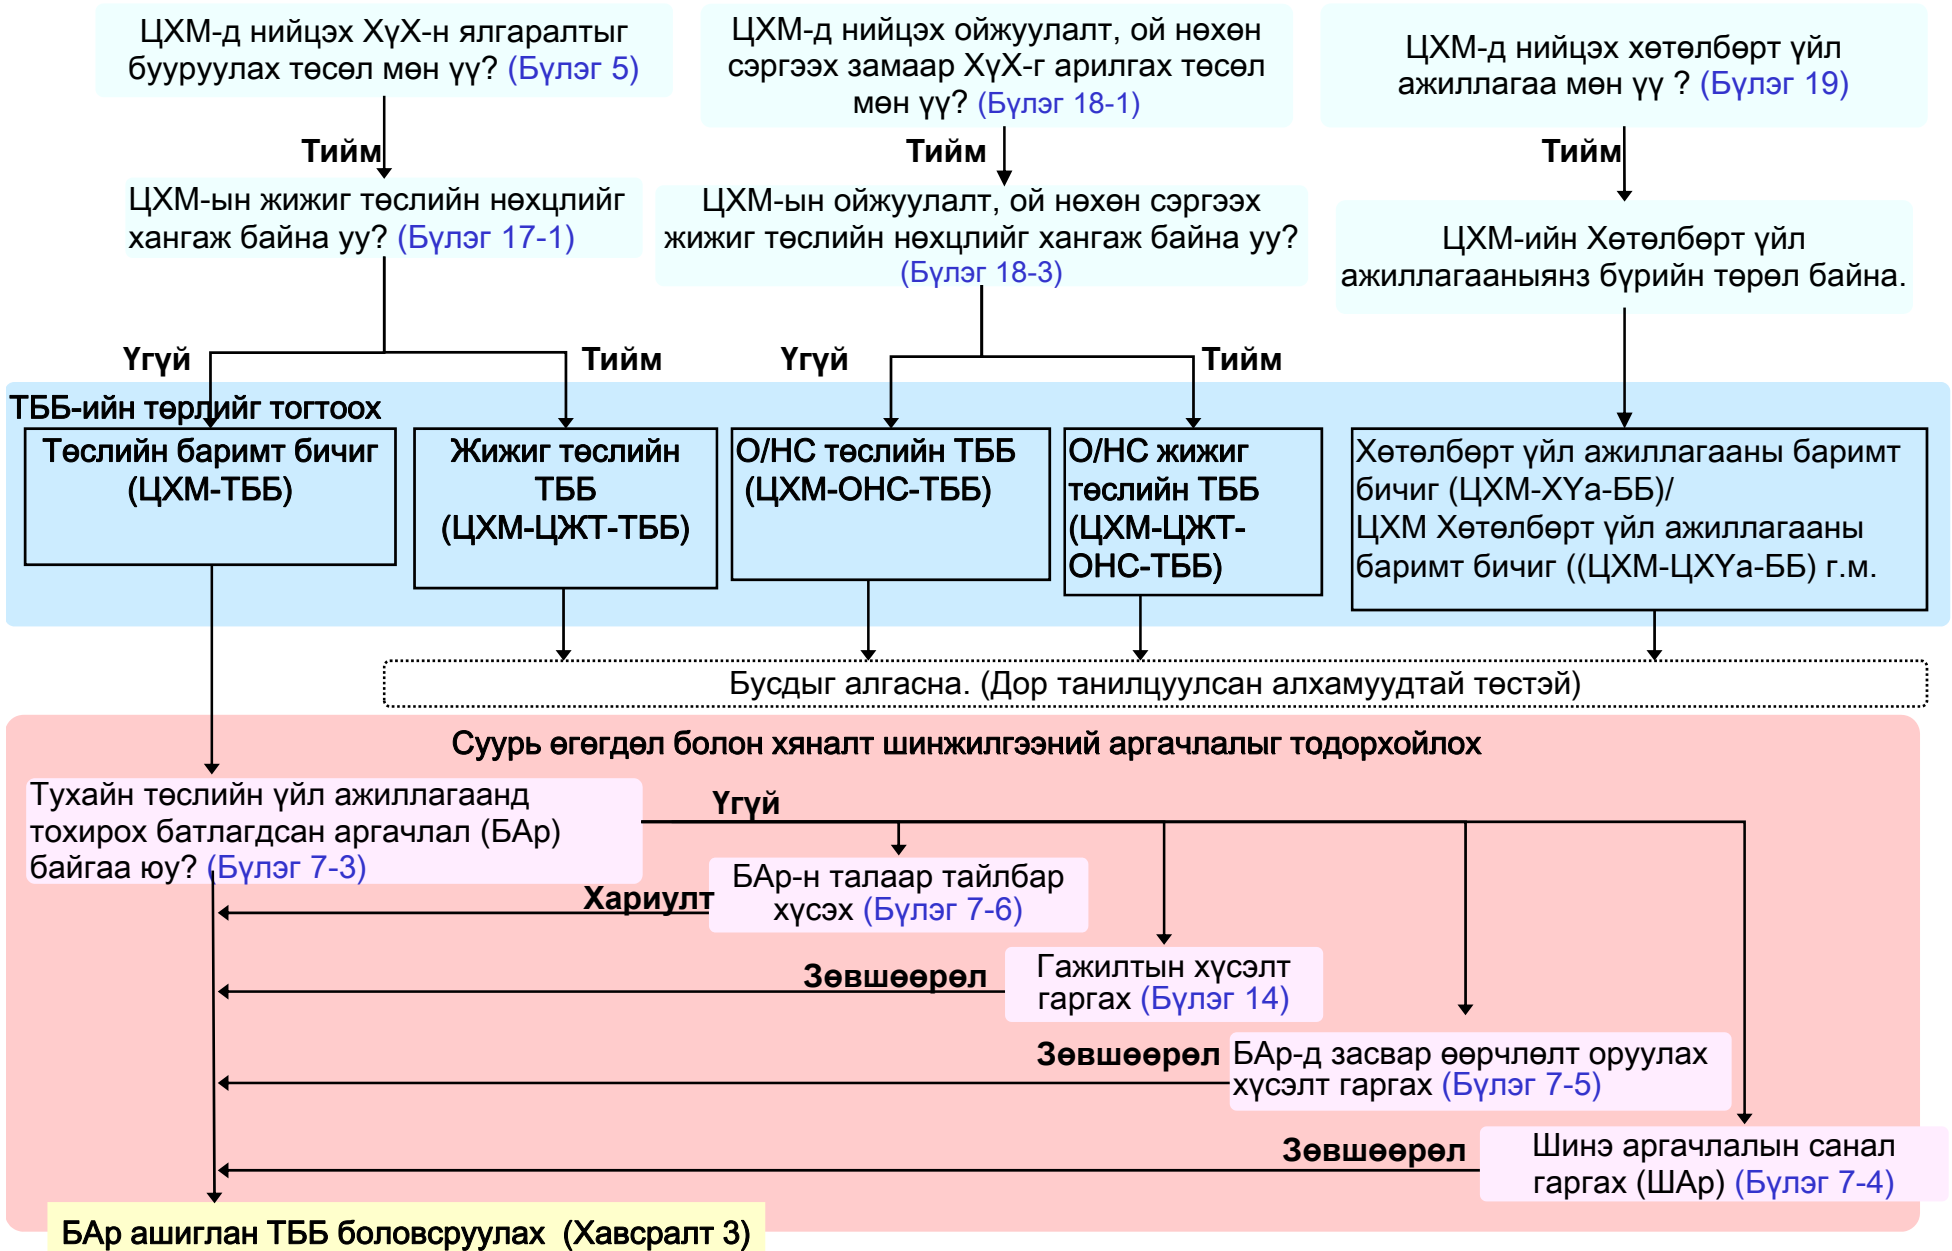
ЦХМ-д нийцэх ХүХ-н ялгаралтыг бууруулах төсөл мөн үү? (Бүлэг 5)

Тийм

ЦХМ-ын жижиг төслийн нөхцлийг хангаж байна уу? (Бүлэг 17-1)

ЦХМ-д нийцэх ойжуулалт, ой нөхөн сэргээх замаар ХүХ-г арилгах төсөл мөн үү? (Бүлэг 18-1)

Тийм

ЦХМ-ын ойжуулалт, ой нөхөн сэргээх жижиг төслийн нөхцлийг хангаж байна уу? (Бүлэг 18-3)

ЦХМ-д нийцэх хөтөлбөрт үйл ажиллагаа мөн үү ? (Бүлэг 19)

Тийм

ЦХМ-ийн Хөтөлбөрт үйл ажиллагааныянз бүрийн төрөл байна.

Үгүй

Тийм

Үгүй

Тийм

ТББ-ийн төрлийг тогтоох

Төслийн баримт бичиг (ЦХМ-ТББ)

Жижиг төслийн ТББ (ЦХМ-ЦЖТ-ТББ)

О/НС төслийн ТББ (ЦХМ-ОНС-ТББ)

О/НС жижиг төслийн ТББ (ЦХМ-ЦЖТ-ОНС-ТББ)

Хөтөлбөрт үйл ажиллагааны баримт бичиг (ЦХМ-ХҮа-ББ)/ ЦХМ Хөтөлбөрт үйл ажиллагааны баримт бичиг ((ЦХМ-ЦХҮа-ББ) г.м.

Бусдыг алгасна. (Дор танилцуулсан алхамуудтай төстэй)

Суурь өгөгдөл болон хяналт шинжилгээний аргачлалыг тодорхойлох

Тухайн төслийн үйл ажиллагаанд тохирох батлагдсан аргачлал (БАр) байгаа юу? (Бүлэг 7-3)

Үгүй

БАр-н талаар тайлбар хүсэх (Бүлэг 7-6)

Хариулт

Гажилтын хүсэлт гаргах (Бүлэг 14)

Зөвшөөрөл

Зөвшөөрөл

БАр-д засвар өөрчлөлт оруулах хүсэлт гаргах (Бүлэг 7-5)

Зөвшөөрөл

Шинэ аргачлалын санал гаргах (ШАр) (Бүлэг 7-4)

БАр ашиглан ТББ боловсруулах (Хавсралт 3)